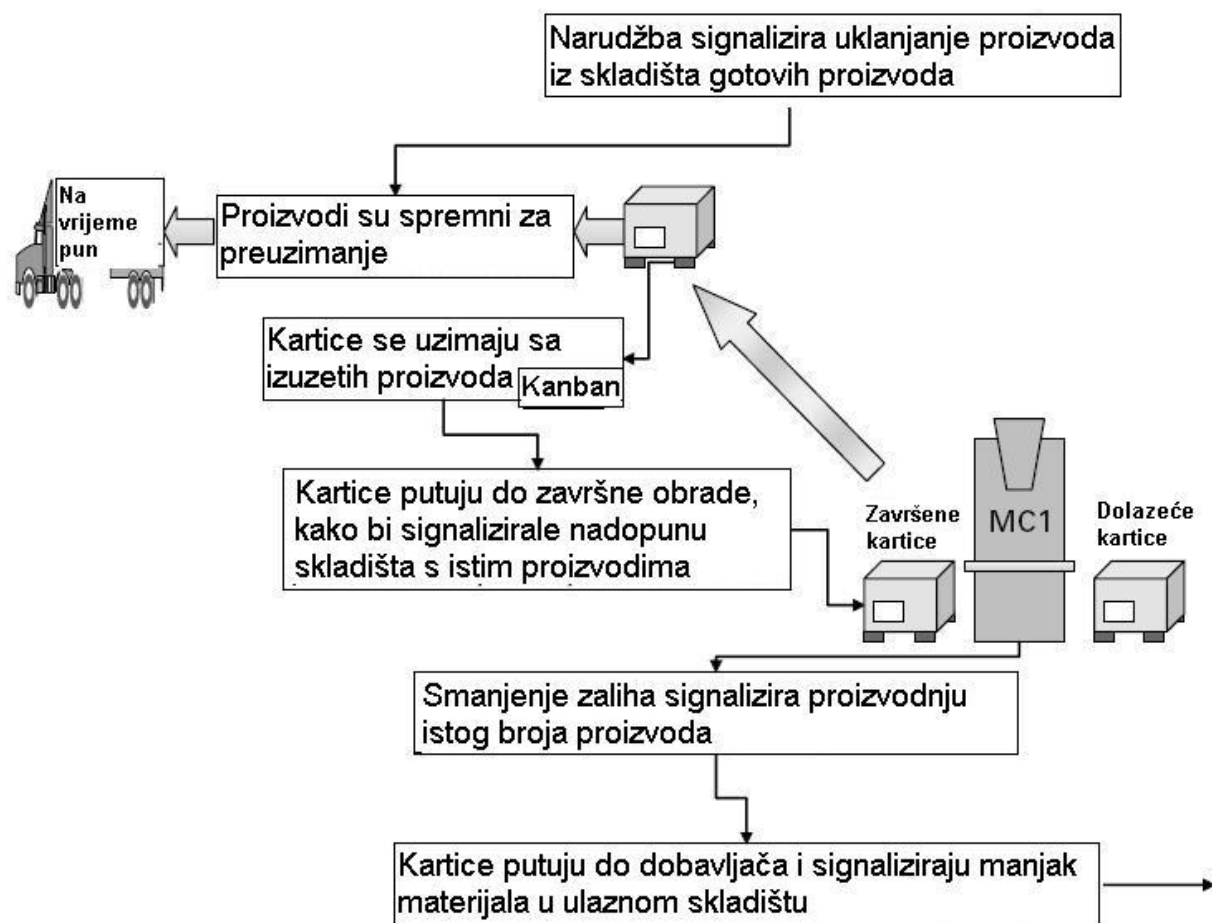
Narudžba signalizira uklanjanje proizvoda iz skladišta gotovih proizvoda

Na vrijeme pun

Proizvodi su spremni za preuzimanje

Kartice se uzimaju sa izuzetih proizvoda

Kanban

Kartice putuju do završne obrade, kako bi signalizirale nadopunu skladišta s istim proizvodima

Završene kartice

MC1

Dolazeće kartice

Smanjenje zaliha signalizira proizvodnju istog broja proizvoda

Kartice putuju do dobavljača i signaliziraju manjak materijala u ulaznom skladištu